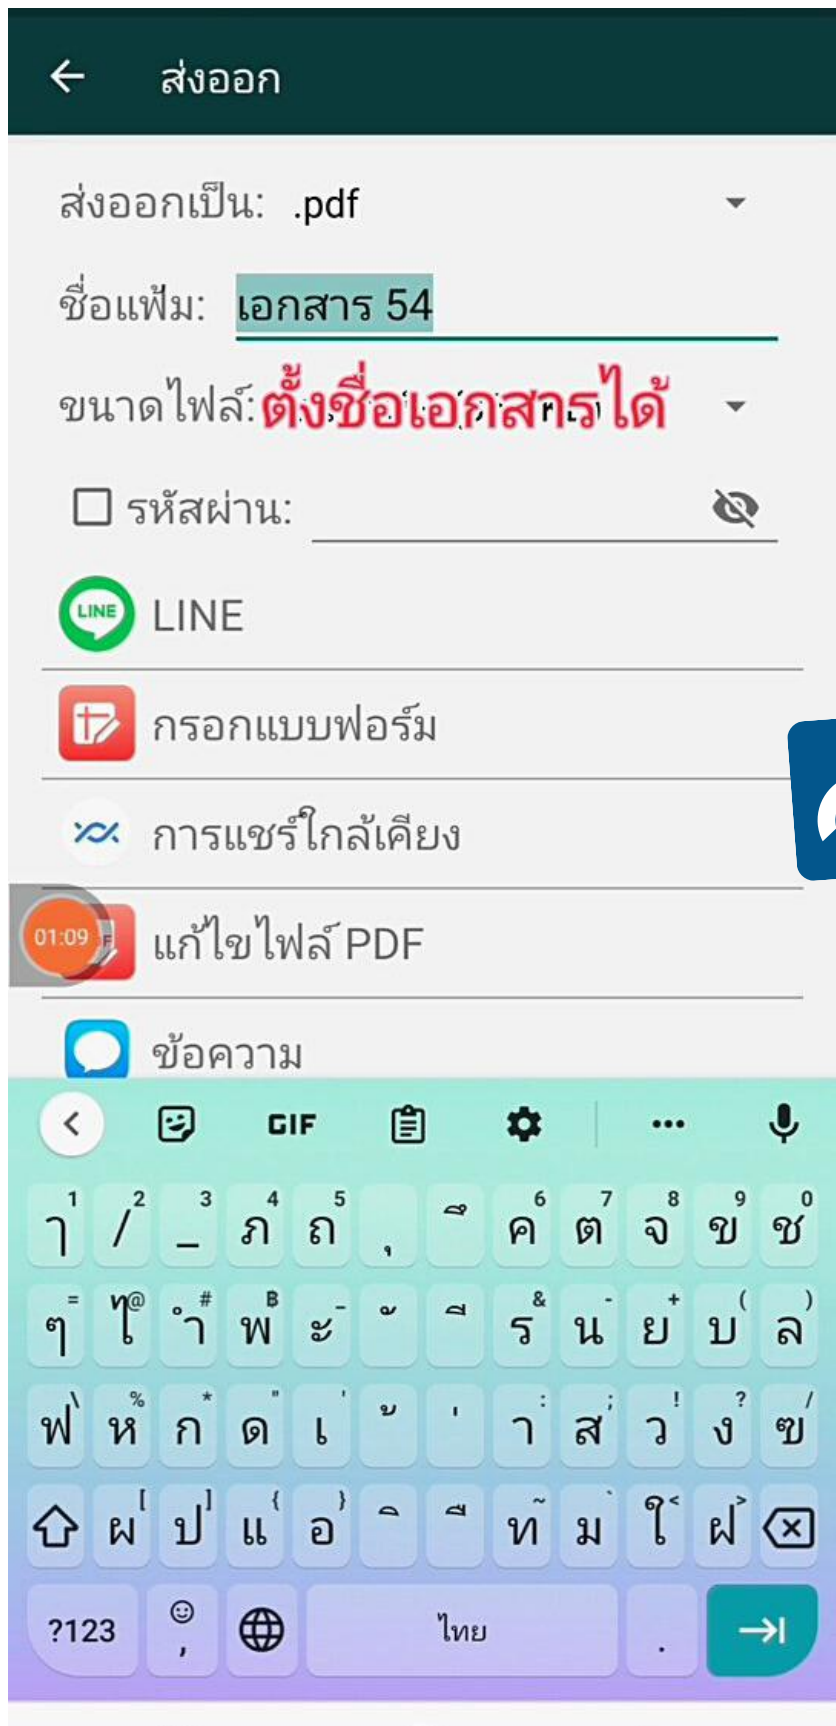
ส่งออก

ส่งออกเป็น: .pdf

ชื่อแฟ้ม: เอกสาร 54

ขนาดไฟล์: ตั้งชื่อเอกสารได้

รหัสผ่าน:

LINE

กรอกแบบฟอร์ม

การแชร์ใกล้เคียง

01:09

แก้ไขไฟล์ PDF

ข้อความ

GIF

ๅ 1 / 2 _ 3 ภ 4 ถ 5 ุ ึ ค 6 ต 7 จ 8 ข 9 ช 0

ๆ = ไ @ ำ # พ ฿ ะ - ั ี ร & น - ย + บ ( ล )

ฟ \ ห % ก * ด " เ ' ้ ่ า : ส ; ว ! ง ? ฃ /

ผ [ ป ] แ { อ } ิ ื ท ~ ม ` ใ < ฝ >

?123 ไทย .